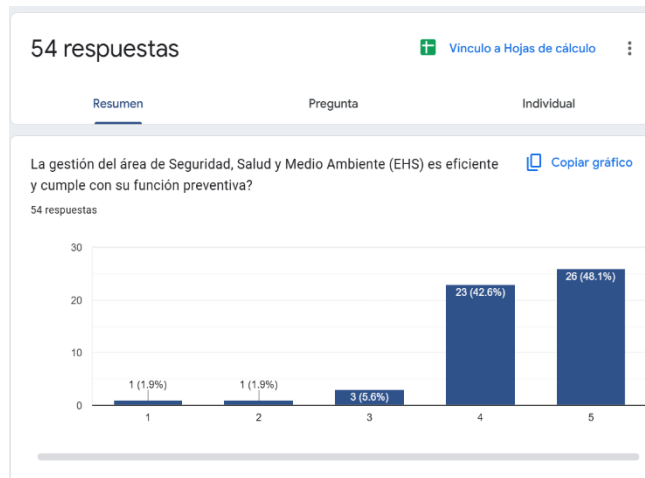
54 respuestas

Vínculo a Hojas de cálculo

Resumen

Pregunta

Individual

La gestión del área de Seguridad, Salud y Medio Ambiente (EHS) es eficiente y cumple con su función preventiva?

Copiar gráfico

54 respuestas

30
20
10
0

1 (1.9%)
1 (1.9%)
3 (5.6%)
23 (42.6%)
26 (48.1%)

1
2
3
4
5